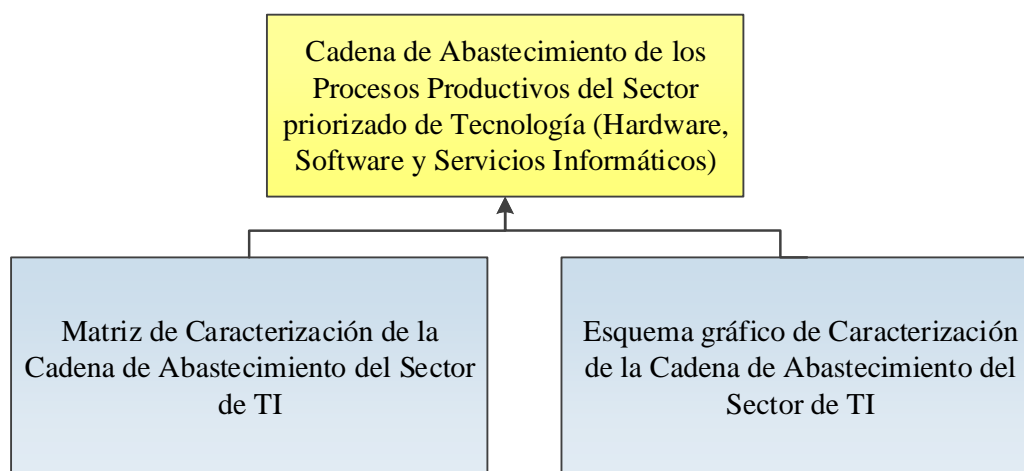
Cadena de Abastecimiento de los Procesos Productivos del Sector priorizado de Tecnología (Hardware, Software y Servicios Informáticos)

Matriz de Caracterización de la Cadena de Abastecimiento del Sector de TI

Esquema gráfico de Caracterización de la Cadena de Abastecimiento del Sector de TI